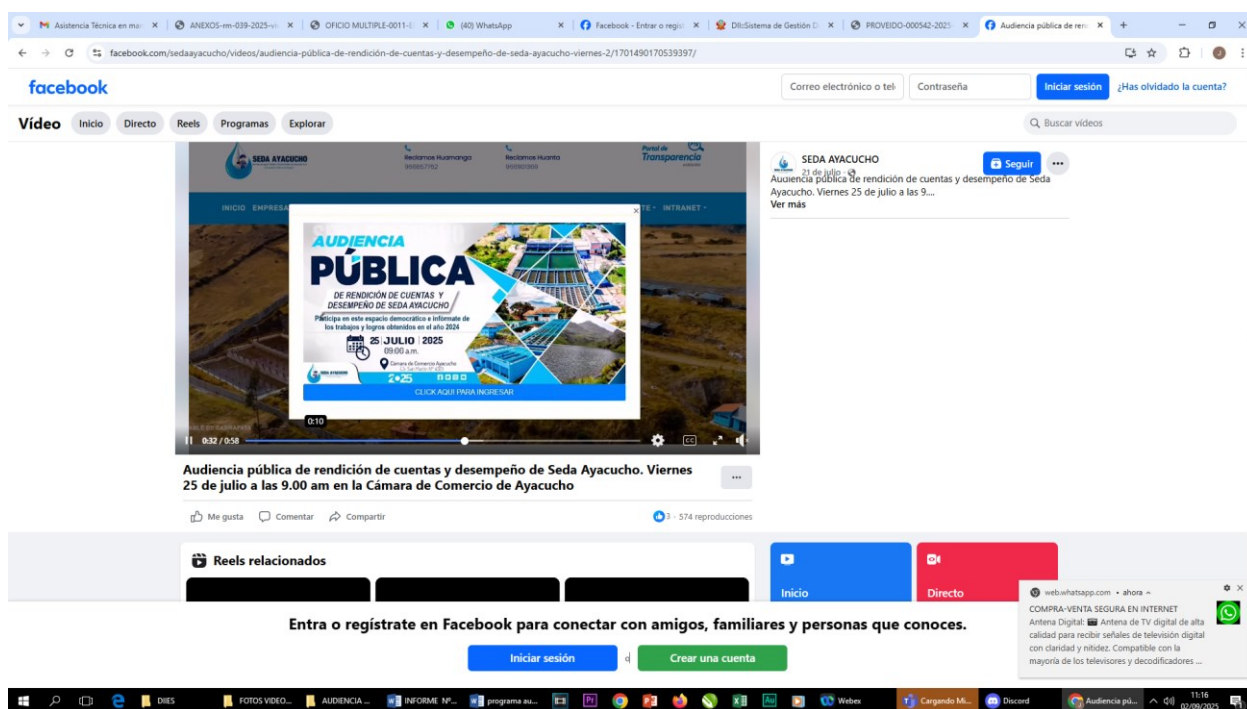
Asistencia Técnica en mar | ANEXOS-rm-039-2025-vi | OFICIO MULTIPLE-0011- | (40) WhatsApp | Facebook - Entrar o regist | DI::Sistema de Gestión D | PROVEIDO-000542-2025 | Audiencia pública de ren

facebook.com/sedaayacucho/videos/audiencia-pública-de-rendición-de-cuentas-y-desempeño-de-seda-ayacucho-viernes-2/1701490170539397/

facebook

Correo electrónico o telé | Contraseña | Iniciar sesión | ¿Has olvidado la cuenta?

Vídeo | Inicio | Directo | Reels | Programas | Explorar

Buscar vídeos

SEDA AYACUCHO

Reclamos Huamanga 966657162

Reclamos Huanta 966160369

Portal de Transparencia

INICIO EMPRESA

TE • INTRANET •

AUDIENCIA PÚBLICA

DE RENDICIÓN DE CUENTAS Y DESEMPEÑO DE SEDA AYACUCHO

Participa en este espacio democrático e infórmate de los trabajos y logros obtenidos en el año 2024

25 JULIO 2025

09:00 a.m.

Cámara de Comercio Ayacucho

2025

CLICK AQUI PARA INGRESAR

0:10

0:32 / 0:58

SEDA AYACUCHO

21 de julio

Seguir

Audiencia pública de rendición de cuentas y desempeño de Seda Ayacucho. Viernes 25 de julio a las 9....

Ver más

Audiencia pública de rendición de cuentas y desempeño de Seda Ayacucho. Viernes 25 de julio a las 9.00 am en la Cámara de Comercio de Ayacucho

Me gusta | Comentar | Compartir

3 · 574 reproducciones

Reels relacionados

Inicio

Directo

web.whatsapp.com • ahora

COMPRA-VENTA SEGURA EN INTERNET

Antena Digital: Antena de TV digital de alta calidad para recibir señales de televisión digital con claridad y nitidez. Compatible con la mayoría de los televisores y decodificadores ...

Entra o regístrate en Facebook para conectar con amigos, familiares y personas que conoces.

Iniciar sesión | Crear una cuenta

DIIES | FOTOS VIDEO... | AUDIENCIA ... | INFORME Nº... | programa au... | Webex | Cargando Mi... | Discord | Audiencia pú...

11:16
02/09/2025